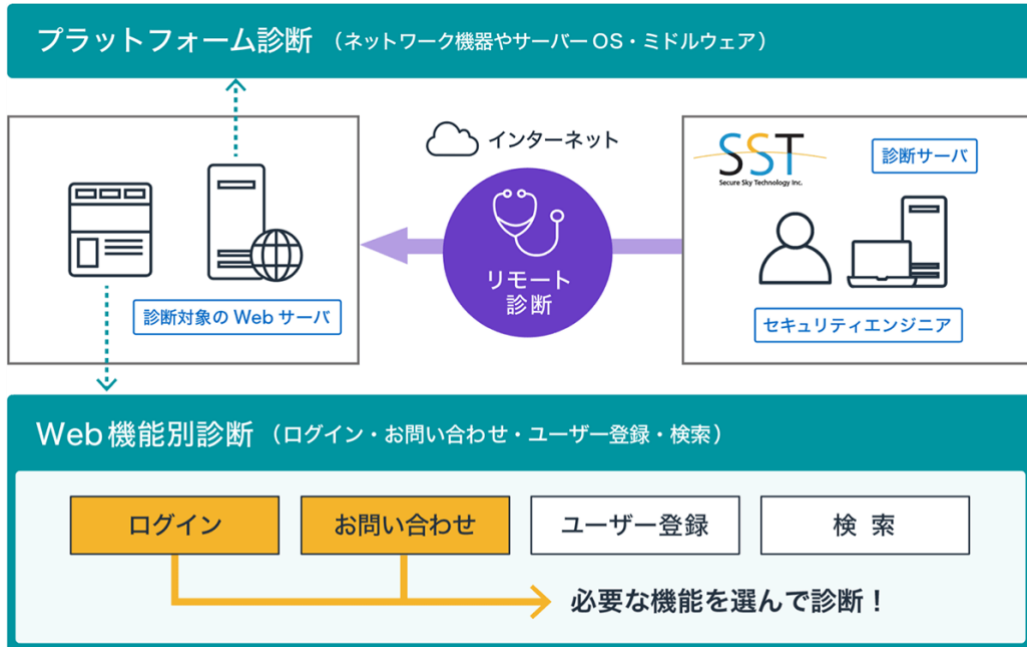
プラットフォーム診断（ネットワーク機器やサーバーOS・ミドルウェア）

インターネット

SST
Secure Sky Technology Inc.

診断サーバ

リモート
診断

診断対象のWebサーバ

セキュリティエンジニア

Web機能別診断（ログイン・お問い合わせ・ユーザー登録・検索）

ログイン

お問い合わせ

ユーザー登録

検索

必要な機能を選んで診断！